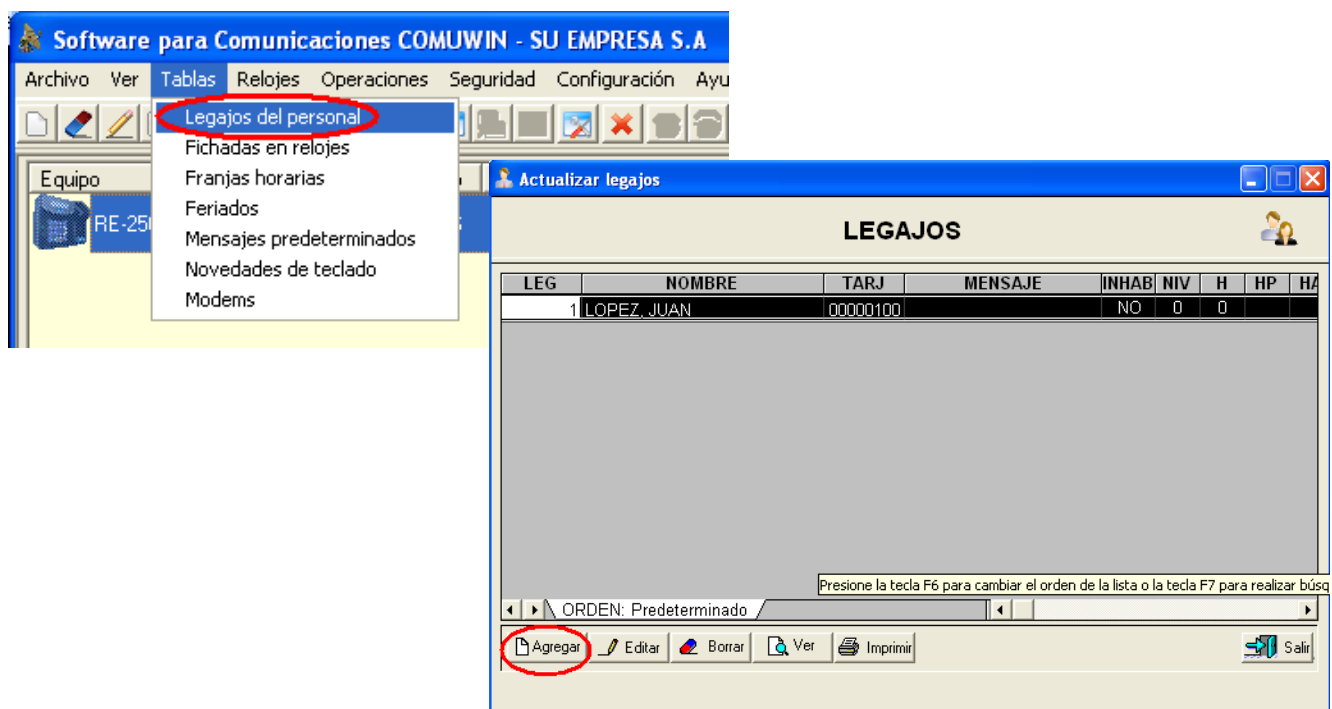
Software para Comunicaciones COMUWIN - SU EMPRESA S.A

Archivo Ver Tablas Relojes Operaciones Seguridad Configuración Ayu

Legajos del personal
Fichadas en relojes
Franjas horarias
Feriados
Mensajes predeterminados
Novedades de teclado
Modems

Equipo

RE-25

Actualizar legajos

LEGAJOS

| LEG | NOMBRE | TARJ | MENSAJE | INHAB | NIV | H | HP | HA |
|---|---|---|---|---|---|---|---|---|
| 1 | LOPEZ, JUAN | 00000100 | | NO | 0 | 0 | | |

Presione la tecla F6 para cambiar el orden de la lista o la tecla F7 para realizar búsq

ORDEN: Predeterminado

Agregar Editar Borrar Ver Imprimir Salir